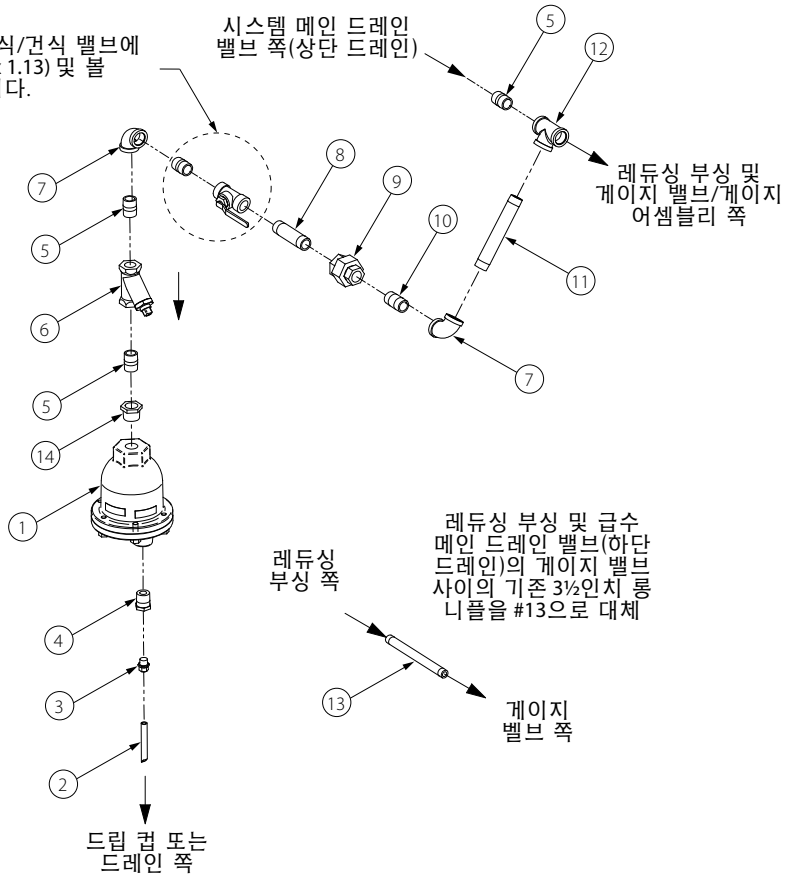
식/건식 밸브에
1.13) 및 볼
다.

시스템 메인 드레인
밸브 쪽(상단 드레인)

5

12

레듀싱 부싱 및
게이지 밸브/게이지
어셈블리 쪽

7

8

9

10

5

11

6

7

5

14

1

레듀싱 부싱 및 급수
메인 드레인 밸브(하단
드레인)의 게이지 밸브
사이의 기존 3½인치 롱
니플을 #13으로 대체

레듀싱
부싱 쪽

4

13

게이지
벨브 쪽

3

2

드립 컵 또는
드레인 쪽